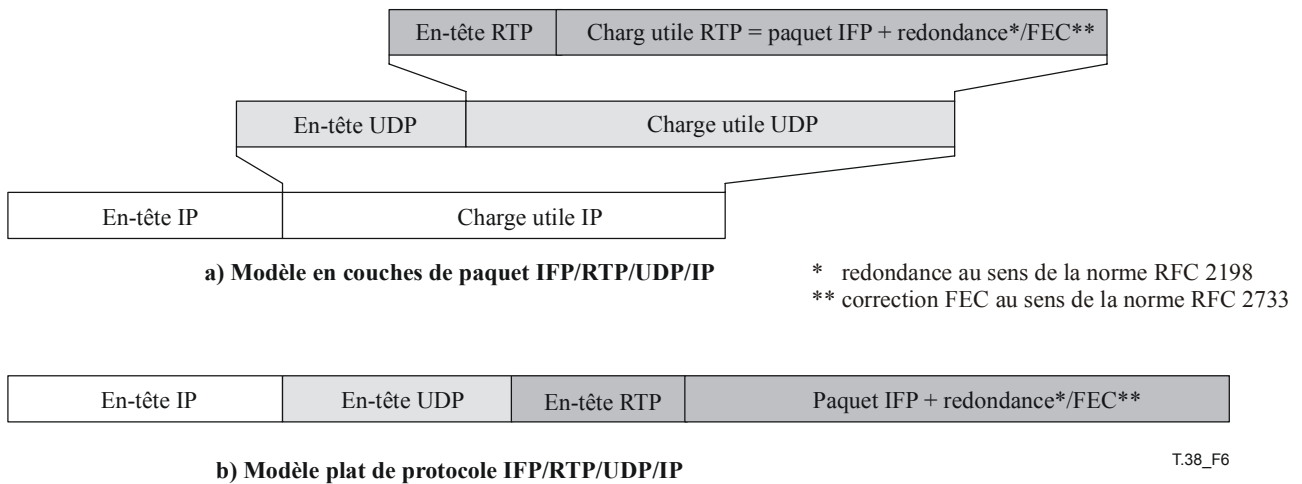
En-tête RTP

Charg utile RTP = paquet IFP + redondance*/FEC**

En-tête UDP

Charge utile UDP

En-tête IP

Charge utile IP

a) Modèle en couches de paquet IFP/RTP/UDP/IP

* redondance au sens de la norme RFC 2198
** correction FEC au sens de la norme RFC 2733

| En-tête IP | En-tête UDP | En-tête RTP | Paquet IFP + redondance*/FEC** |
|---|---|---|---|

T.38_F6

b) Modèle plat de protocole IFP/RTP/UDP/IP